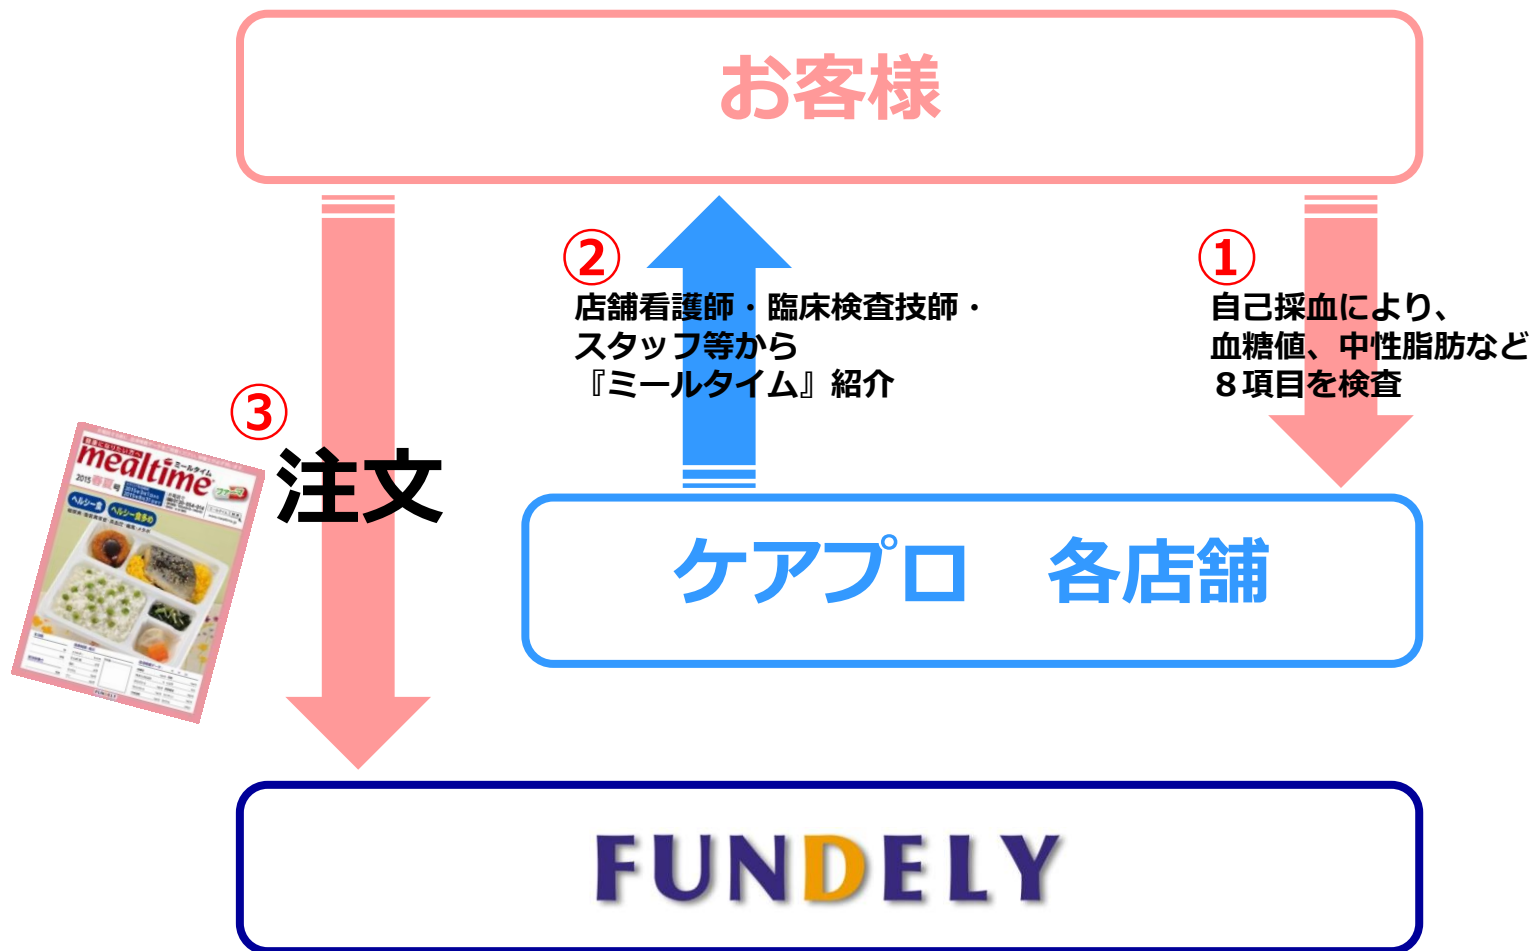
お客様

②
店舗看護師・臨床検査技師・
スタッフ等から
『ミールタイム』紹介

①
自己採血により、
血糖値、中性脂肪など
８項目を検査

③
注文

mealtime
ミールタイム
2015 春夏号
ヘルシー食

ケアプロ　各店舗

FUNDELY